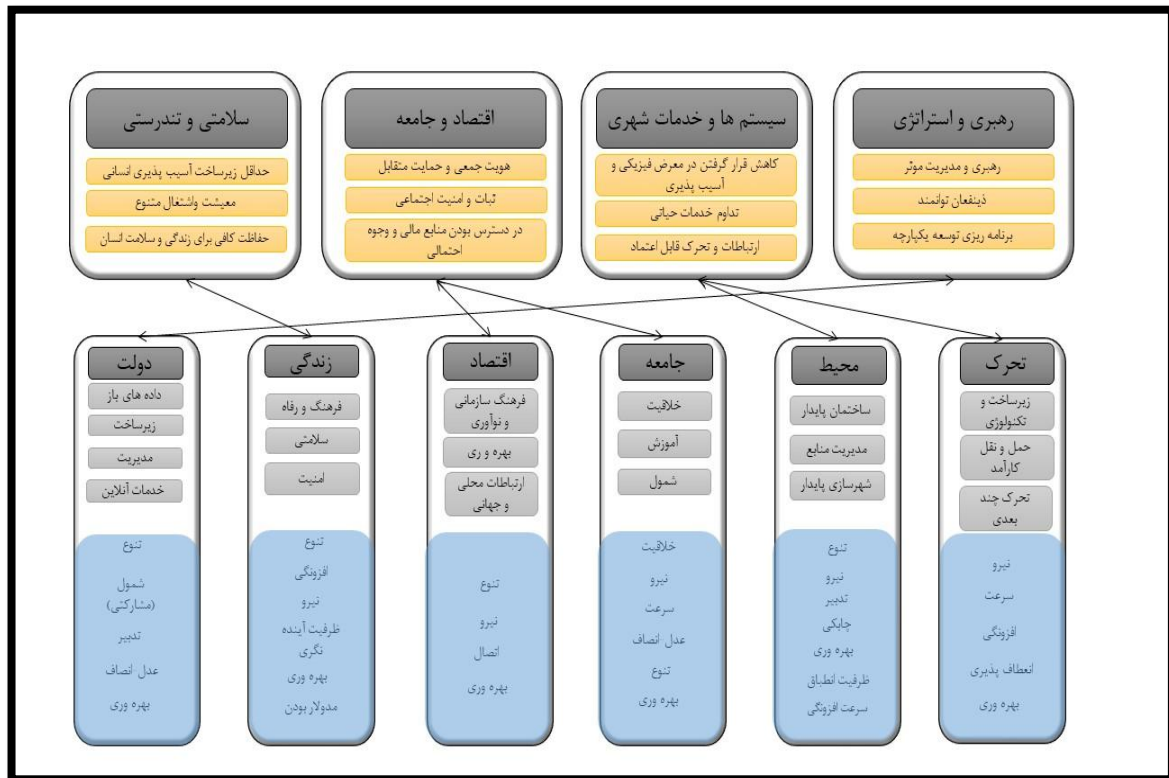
رهبری و استراتژی

رهبری و مدیریت موثر

ذینفعان توانمند

برنامه ریزی توسعه یکپارچه

سیستم ها و خدمات شهری

کاهش قرار گرفتن در معرض فیزیکی و آسیب پذیری

تداوم خدمات حیاتی

ارتباطات و تحرک قابل اعتماد

اقتصاد و جامعه

هویت جمعی و حمایت متقابل

ثبات و امنیت اجتماعی

در دسترس بودن منابع مالی و وجوه احتمالی

سلامتی و تندرستی

حداقل زیرساخت آسیب پذیری انسانی

معیشت واشتغال متنوع

حفاظت کافی برای زندگی و سلامت انسان

تحرک

زیرساخت و تکنولوژی

حمل و نقل کارآمد

تحرک چند بعدی

نیرو

سرعت

افزونگی

انعطاف پذیری

بهره وری

محیط

ساختمان پایدار

مدیریت منابع

شهرسازی پایدار

تنوع

نیرو

تدبیر

چابکی

بهره وری

ظرفیت انطباق

سرعت افزونگی

جامعه

خلاقیت

آموزش

شمول

خلاقیت

نیرو

سرعت

عدل، انصاف

تنوع

بهره وری

اقتصاد

فرهنگ سازمانی و نوآوری

بهره و ری

ارتباطات محلی و جهانی

تنوع

نیرو

اتصال

بهره وری

زندگی

فرهنگ و رفاه

سلامتی

امنیت

تنوع

افزونگی

نیرو

ظرفیت آینده نگری

بهره وری

مدولار بودن

دولت

داده های باز

زیرساخت

مدیریت

خدمات آنلاین

تنوع

شمول (مشارکتی)

تدبیر

عدل، انصاف

بهره وری